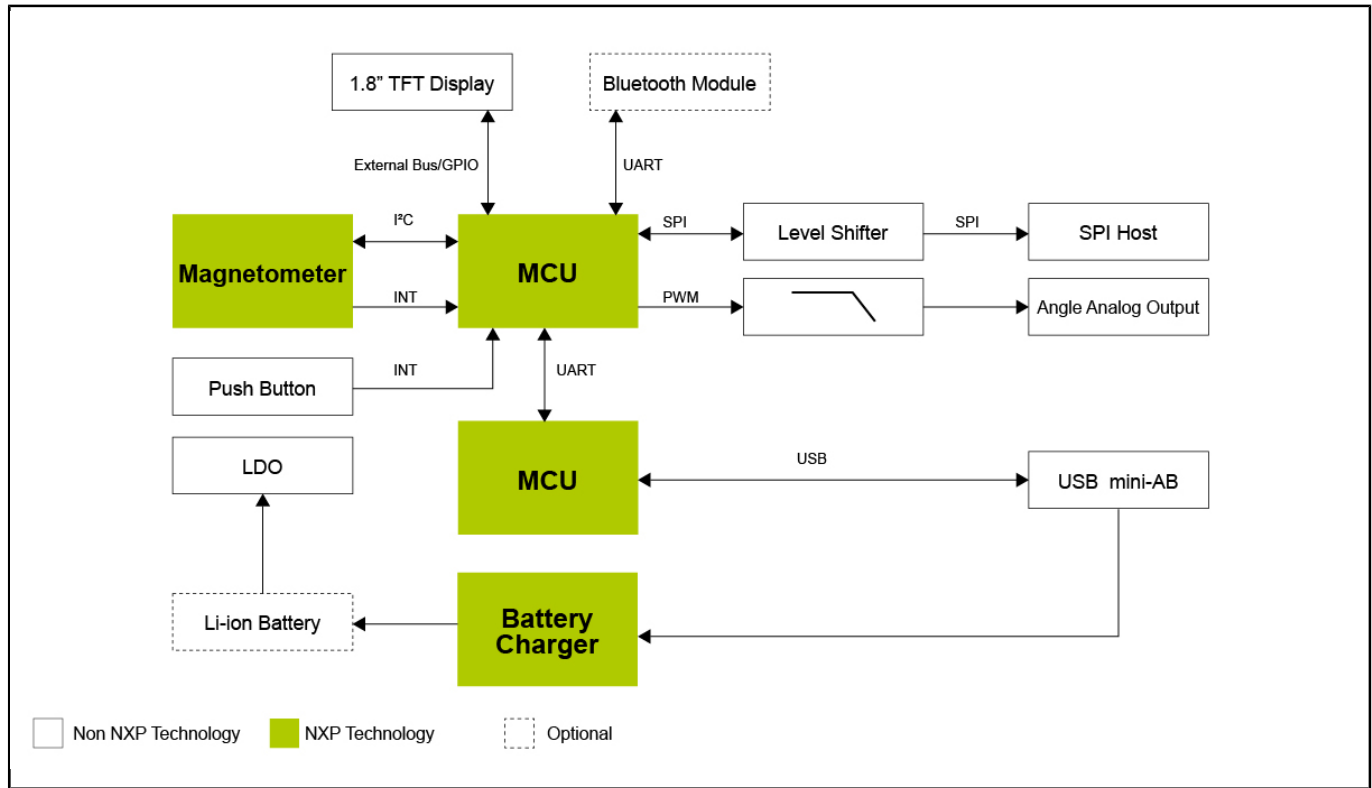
1.8” TFT Display

Bluetooth Module

External Bus/GPIO

UART

I²C

SPI

Level Shifter

SPI

SPI Host

Magnetometer

MCU

INT

PWM

Angle Analog Output

Push Button

INT

UART

LDO

MCU

USB

USB mini-AB

Li-ion Battery

Battery Charger

Non NXP Technology

NXP Technology

Optional